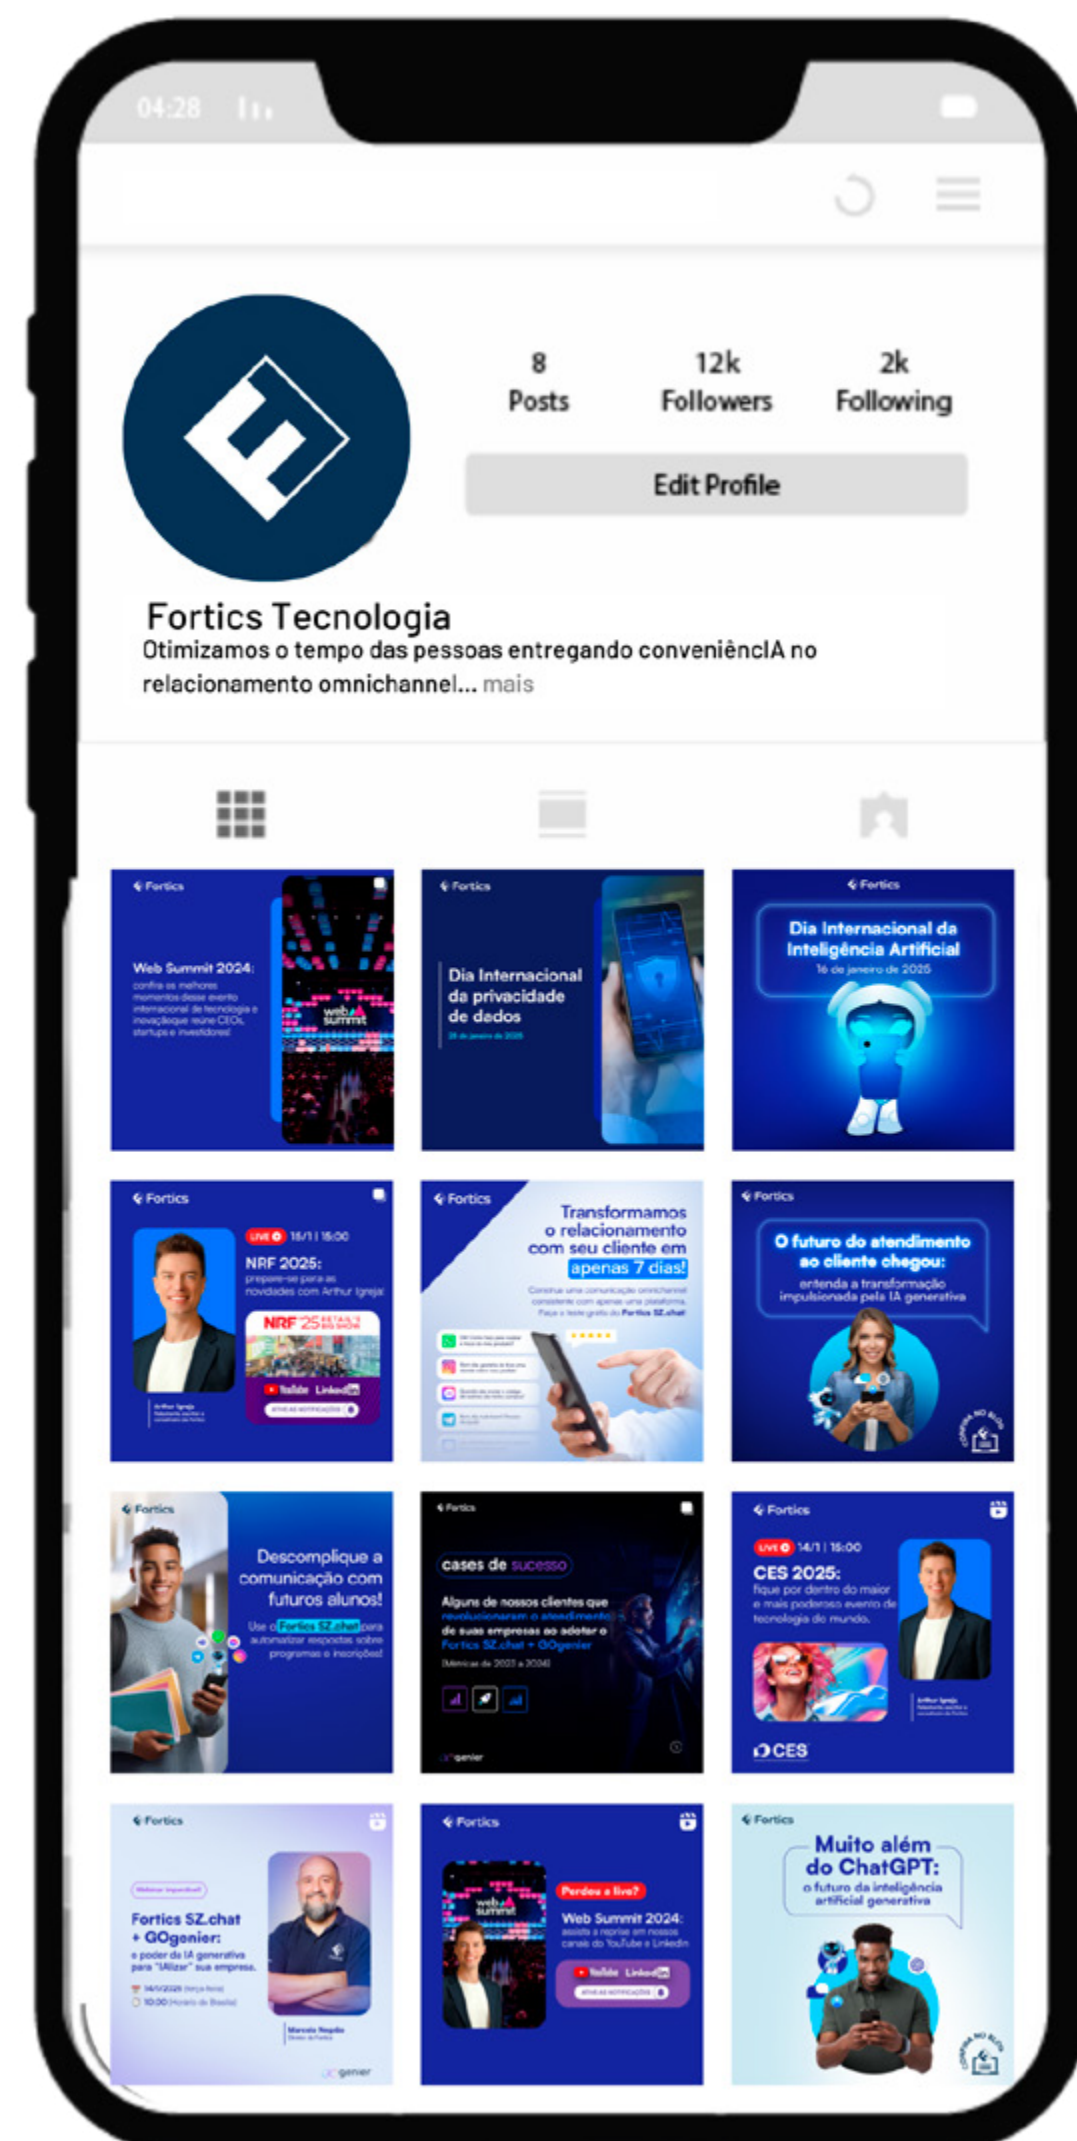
04:28

8 Posts
12k Followers
2k Following

Edit Profile

Fortics Tecnologia
Otimizamos o tempo das pessoas entregando conveniêncIA no relacionamento omnichannel... mais

Fortics
Web Summit 2024:
confira os melhores momentos desse evento internacional de tecnologia e inovação que reúne CEOs, startups e investidores

Fortics
Dia Internacional da privacidade de dados

Fortics
Dia Internacional da Inteligência Artificial
16 de janeiro de 2025

Fortics
LIVE 15/1 | 15:00
NRF 2025:
prepare-se para as novidades com Arthur Igreja
NRF'25
YouTube LinkedIn

Fortics
Transformamos o relacionamento com seu cliente em apenas 7 dias!

Fortics
O futuro do atendimento ao cliente chegou:
entenda a transformação impulsionada pela IA generativa

Fortics
Descomplique a comunicação com futuros alunos!
Use o Fortics SZ.chat para automatizar respostas sobre programas e inscrições!

Fortics
cases de sucesso
Alguns de nossos clientes que revolucionaram o atendimento de suas empresas ao adotar o Fortics SZ.chat + GOgenier
genier

Fortics
LIVE 14/1 | 15:00
CES 2025:
fique por dentro do maior e mais poderoso evento de tecnologia do mundo.
CES

Fortics
Fortics SZ.chat + GOgenier:
o poder da IA generativa para "IAlizar" sua empresa.
genier

Fortics
Perdeu a live?
Web Summit 2024:
YouTube LinkedIn

Fortics
Muito além do ChatGPT:
o futuro da inteligência artificial generativa